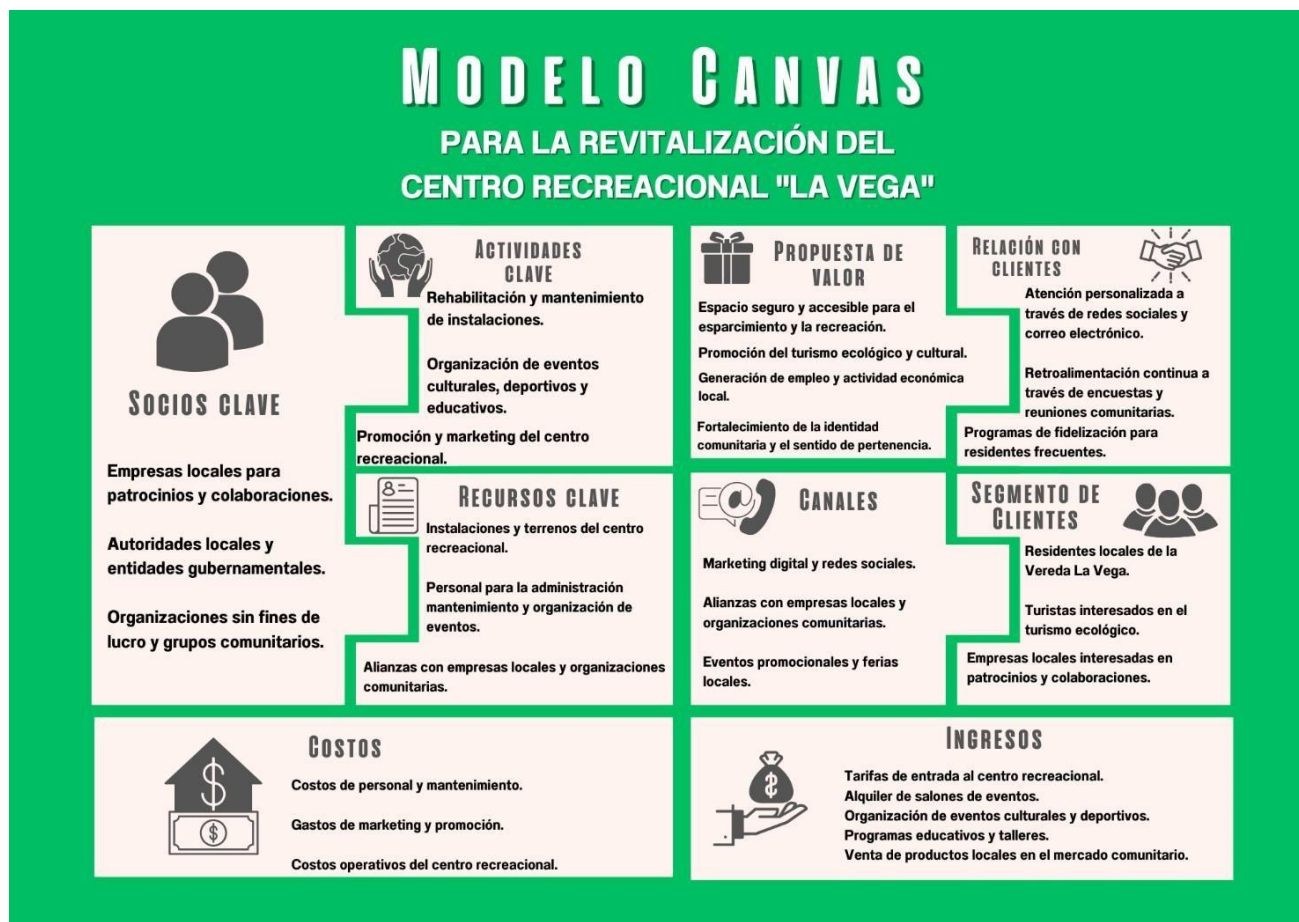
MODELO CANVAS

PARA LA REVITALIZACIÓN DEL CENTRO RECREACIONAL "LA VEGA"

SOCIOS CLAVE

Empresas locales para patrocinios y colaboraciones.

Autoridades locales y entidades gubernamentales.

Organizaciones sin fines de lucro y grupos comunitarios.

ACTIVIDADES CLAVE

Rehabilitación y mantenimiento de instalaciones.

Organización de eventos culturales, deportivos y educativos.

Promoción y marketing del centro recreacional.

RECURSOS CLAVE

Instalaciones y terrenos del centro recreacional.

Personal para la administración mantenimiento y organización de eventos.

Alianzas con empresas locales y organizaciones comunitarias.

PROPUESTA DE VALOR

Espacio seguro y accesible para el esparcimiento y la recreación.

Promoción del turismo ecológico y cultural.

Generación de empleo y actividad económica local.

Fortalecimiento de la identidad comunitaria y el sentido de pertenencia.

CANALES

Marketing digital y redes sociales.

Alianzas con empresas locales y organizaciones comunitarias.

Eventos promocionales y ferias locales.

RELACIÓN CON CLIENTES

Atención personalizada a través de redes sociales y correo electrónico.

Retroalimentación continua a través de encuestas y reuniones comunitarias.

Programas de fidelización para residentes frecuentes.

SEGMENTO DE CLIENTES

Residentes locales de la Vereda La Vega.

Turistas interesados en el turismo ecológico.

Empresas locales interesadas en patrocinios y colaboraciones.

COSTOS

Costos de personal y mantenimiento.

Gastos de marketing y promoción.

Costos operativos del centro recreacional.

INGRESOS

Tarifas de entrada al centro recreacional.
Alquiler de salones de eventos.
Organización de eventos culturales y deportivos.
Programas educativos y talleres.
Venta de productos locales en el mercado comunitario.